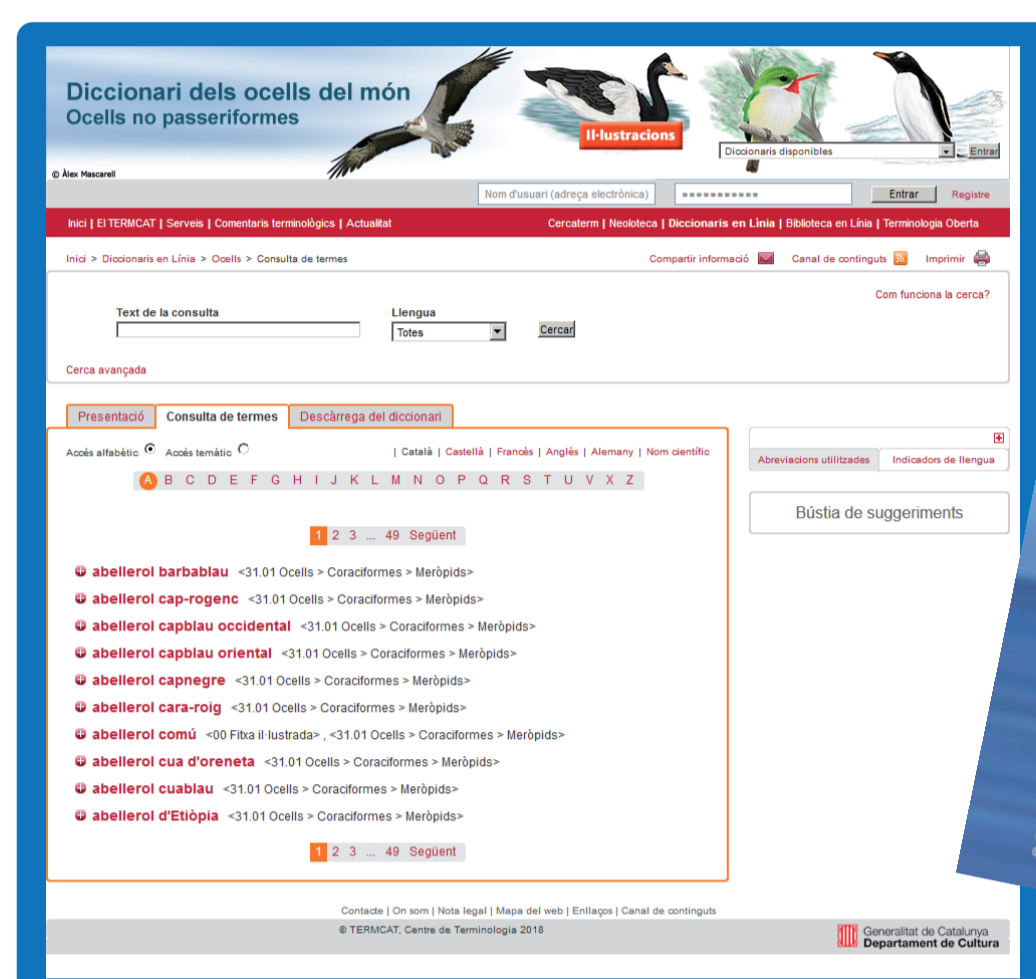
Diccionari dels ocells del món
Ocells no passeriformes

© Àlex Mascarell

Il·lustracions

Diccionaris disponibles Entrar

Nom d'usuari (adreça electrònica) ●●●●●●●●●●● Entrar Registre

Inici | El TERMCAT | Serveis | Comentaris terminològics | Actualitat Cercaterm | Neoloteca | Diccionaris en Línia | Biblioteca en Línia | Terminologia Oberta

Inici > Diccionaris en Línia > Ocells > Consulta de termes Compartir informació Canal de continguts Imprimir

Com funciona la cerca?

Text de la consulta Llengua Totes Cercar

Cerca avançada

Presentació Consulta de termes Descàrrega del diccionari

Accés alfabètic Accés temàtic | Català | Castellà | Francès | Anglès | Alemany | Nom científic

A B C D E F G H I J K L M N O P Q R S T U V X Z

1 2 3 ... 49 Següent

abellerol barbablau <31.01 Ocells > Coraciformes > Meròpids>
abellerol cap-rogenc <31.01 Ocells > Coraciformes > Meròpids>
abellerol capblau occidental <31.01 Ocells > Coraciformes > Meròpids>
abellerol capblau oriental <31.01 Ocells > Coraciformes > Meròpids>
abellerol capnegre <31.01 Ocells > Coraciformes > Meròpids>
abellerol cara-roig <31.01 Ocells > Coraciformes > Meròpids>
abellerol comú <00 Fitxa il·lustrada> , <31.01 Ocells > Coraciformes > Meròpids>
abellerol cua d'oreneta <31.01 Ocells > Coraciformes > Meròpids>
abellerol cuablau <31.01 Ocells > Coraciformes > Meròpids>
abellerol d'Etiòpia <31.01 Ocells > Coraciformes > Meròpids>

1 2 3 ... 49 Següent

Abreviacions utilitzades Indicadors de llengua

Bústia de suggeriments

Contacte | On som | Nota legal | Mapa del web | Enllaços | Canal de continguts

© TERMCAT, Centre de Terminologia 2018

Generalitat de Catalunya
Departament de Cultura